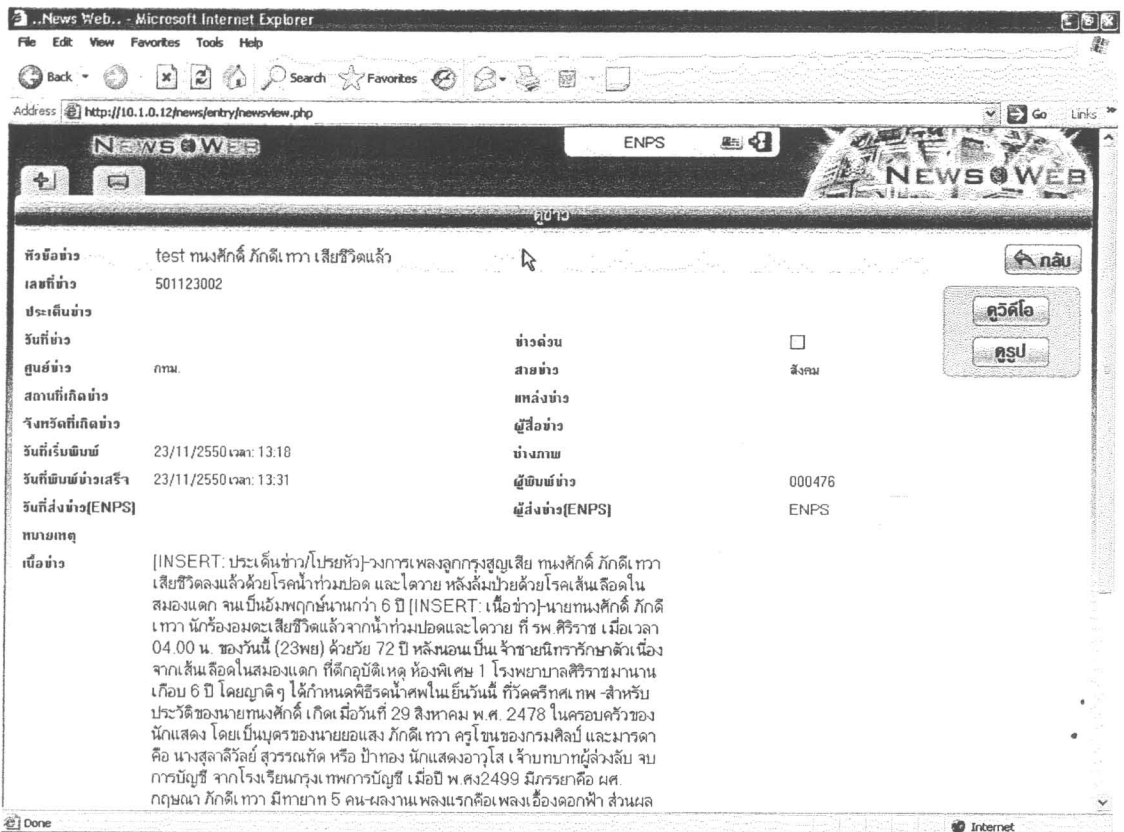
..News Web.. - Microsoft Internet Explorer

File Edit View Favorites Tools Help

Back Search Favorites

Address http://10.1.0.12/news/entry/newsview.php

Go Links

NEWS WEB

ENPS

NEWS WEB

ดูข่าว

หัวข้อข่าว test ทนงศักดิ์ ภักดีเทวา เสียชีวิตแล้ว

กลับ

เลขที่ข่าว 501123002

ดูวิดีโอ

ประเด็นข่าว

ดูรูป

วันที่ข่าว

ข่าวด่วน ☐

ศูนย์ข่าว กทม.

สายข่าว สังคม

สถานที่เกิดข่าว

แหล่งข่าว

จังหวัดที่เกิดข่าว

ผู้สื่อข่าว

วันที่เริ่มพิมพ์ 23/11/2550 เวลา: 13:18

ช่างภาพ

วันที่พิมพ์ข่าวเสร็จ 23/11/2550 เวลา: 13:31

ผู้พิมพ์ข่าว 000476

วันที่ส่งข่าว[ENPS]

ผู้ส่งข่าว[ENPS] ENPS

หมายเหตุ

เนื้อข่าว [INSERT: ประเด็นข่าว/โปรยหัว]-วงการเพลงลูกกรุงสูญเสีย ทนงศักดิ์ ภักดีเทวา เสียชีวิตลงแล้วด้วยโรคน้ำท่วมปอด และไตวาย หลังล้มป่วยด้วยโรคเส้นเลือดในสมองแตก จนเป็นอัมพฤกษ์นานกว่า 6 ปี [INSERT: เนื้อข่าว]-นายทนงศักดิ์ ภักดีเทวา นักร้องอมตะเสียชีวิตแล้วจากน้ำท่วมปอดและไตวาย ที่ รพ.ศิริราช เมื่อเวลา 04.00 น. ของวันนี้ (23พย) ด้วยวัย 72 ปี หลังนอนเป็นเจ้าชายนิทรารักษาตัวเนื่องจากเส้นเลือดในสมองแตก ที่ตึกอุบัติเหตุ ห้องพิเศษ 1 โรงพยาบาลศิริราชมานานเกือบ 6 ปี โดยญาติๆ ได้กำหนดพิธีรดน้ำศพในเย็นวันนี้ ที่วัดศรีทศเทพ -สำหรับประวัติของนายทนงศักดิ์ เกิดเมื่อวันที่ 29 สิงหาคม พ.ศ. 2478 ในครอบครัวของนักแสดง โดยเป็นบุตรของนายยอแสง ภักดีเทวา ครูโขนของกรมศิลป์ และมารดาคือ นางสุลาลีวัลย์ สุวรรณทัต หรือ ป้าทอง นักแสดงอาวุโส เจ้าบทบาทผู้ล่วงลับ จบการบัญชี จากโรงเรียนกรุงเทพการบัญชี เมื่อปี พ.ศ2499 มีภรรยาคือ ผศ. กฤษณา ภักดีเทวา มีทายาท 5 คน-ผลงานเพลงแรกคือเพลงเอื้องดอกฟ้า ส่วนผล

Done

Internet